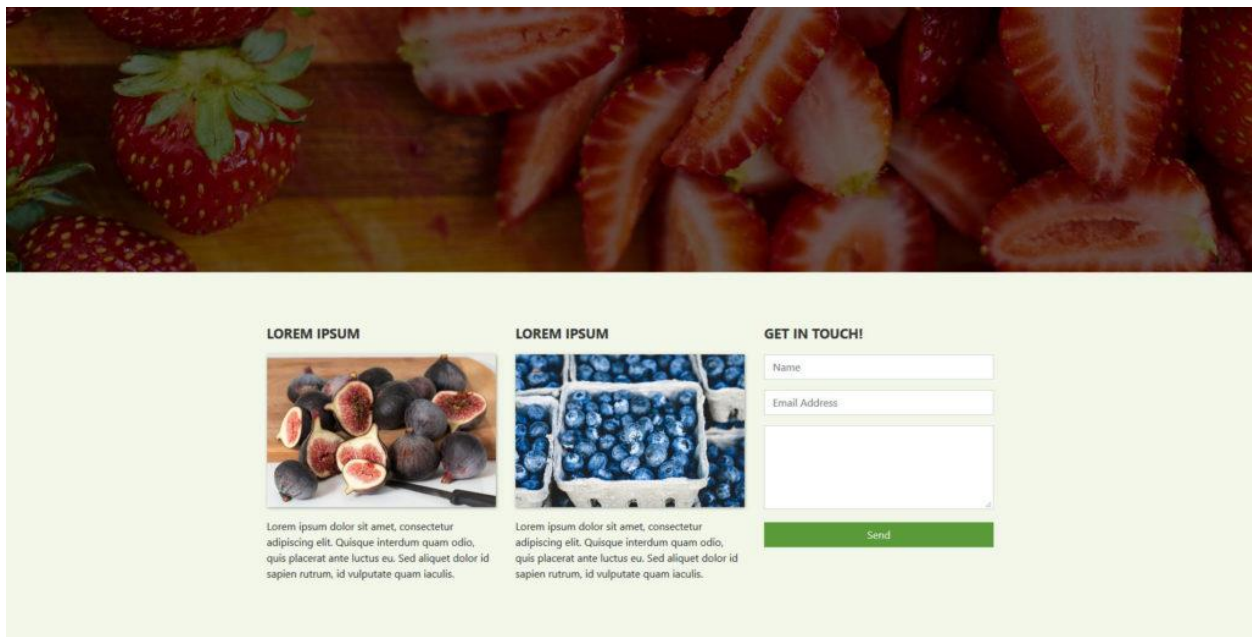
LOREM IPSUM

Lorem ipsum dolor sit amet, consectetur adipiscing elit. Quisque interdum quam odio, quis placerat ante luctus eu. Sed aliquet dolor id sapien rutrum, id vulputate quam iaculis.

LOREM IPSUM

Lorem ipsum dolor sit amet, consectetur adipiscing elit. Quisque interdum quam odio, quis placerat ante luctus eu. Sed aliquet dolor id sapien rutrum, id vulputate quam iaculis.

GET IN TOUCH!

Name

Email Address

Send